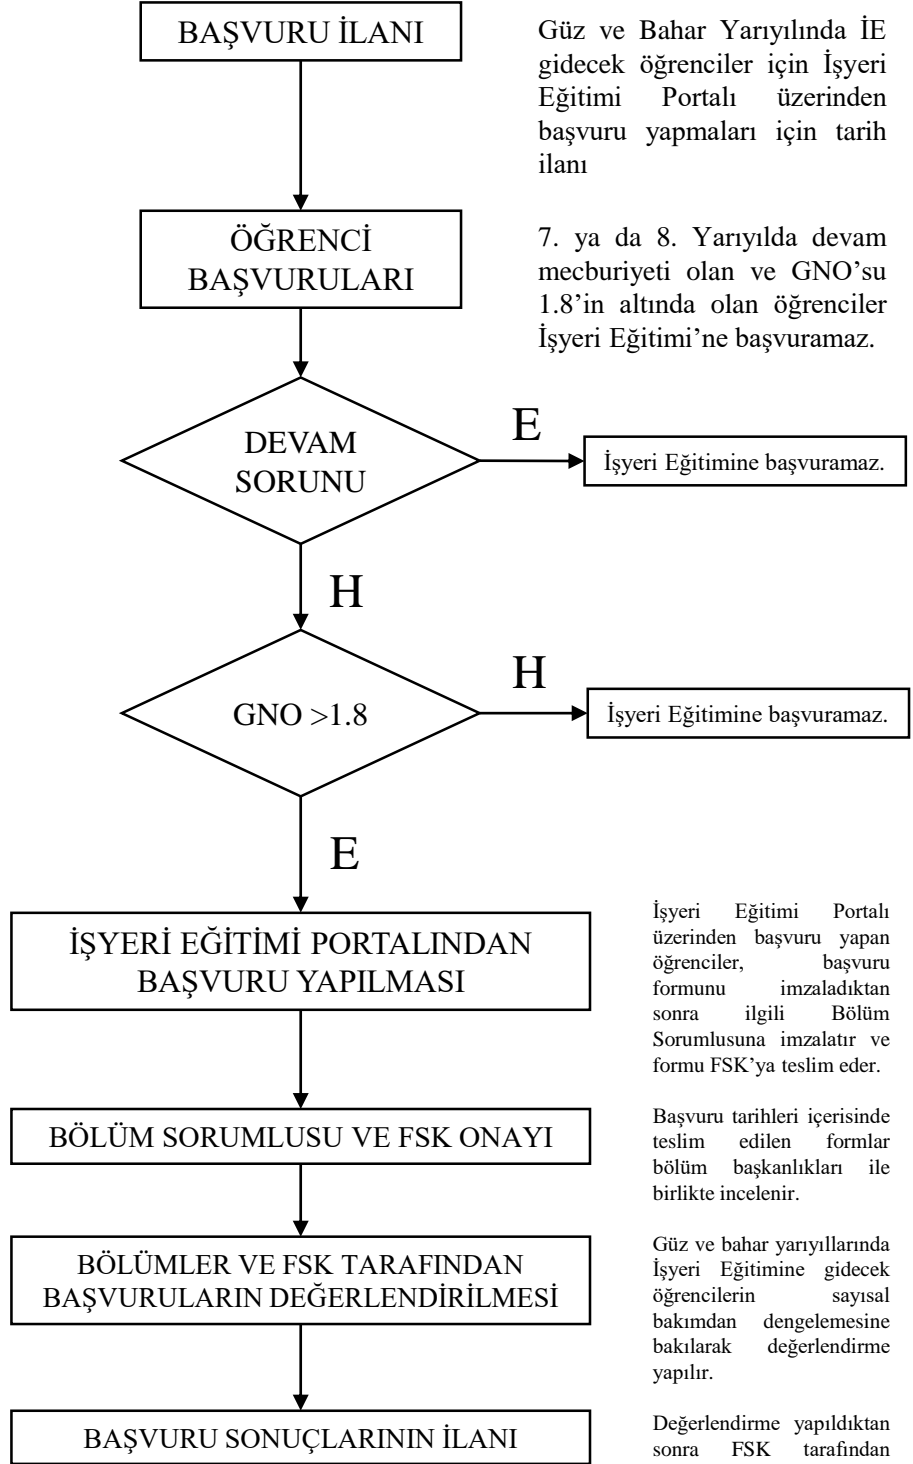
BAŞVURU İLANI

Güz ve Bahar Yarıyılında İE gidecek öğrenciler için İşyeri Eğitimi Portalı üzerinden başvuru yapmaları için tarih ilanı

ÖĞRENCİ BAŞVURULARI

7. ya da 8. Yarıyılda devam mecburiyeti olan ve GNO'su 1.8'in altında olan öğrenciler İşyeri Eğitimi'ne başvuramaz.

DEVAM SORUNU

E

İşyeri Eğitimine başvuramaz.

H

GNO >1.8

H

İşyeri Eğitimine başvuramaz.

E

İŞYERİ EĞİTİMİ PORTALINDAN BAŞVURU YAPILMASI

İşyeri Eğitimi Portalı üzerinden başvuru yapan öğrenciler, başvuru formunu imzaladıktan sonra ilgili Bölüm Sorumlusuna imzalatır ve formu FSK'ya teslim eder.

BÖLÜM SORUMLUSU VE FSK ONAYI

Başvuru tarihleri içerisinde teslim edilen formlar bölüm başkanlıkları ile birlikte incelenir.

BÖLÜMLER VE FSK TARAFINDAN BAŞVURULARIN DEĞERLENDİRİLMESİ

Güz ve bahar yarıyıllarında İşyeri Eğitimine gidecek öğrencilerin sayısal bakımdan dengelemesine bakılarak değerlendirme yapılır.

BAŞVURU SONUÇLARININ İLANI

Değerlendirme yapıldıktan sonra FSK tarafından